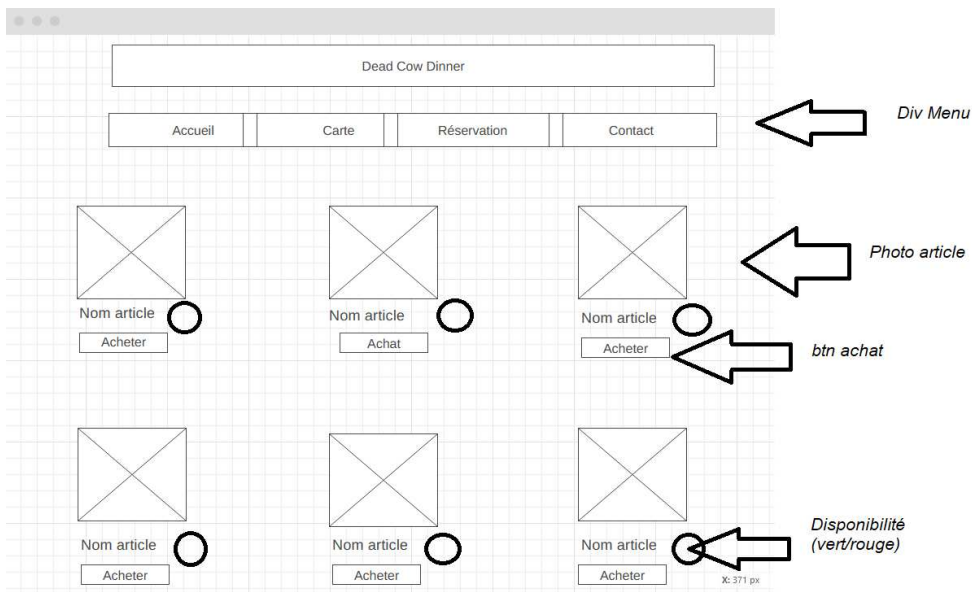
Dead Cow Dinner

Accueil | Carte | Réservation | Contact

Div Menu

Photo article

Nom article
Acheter

Nom article
Achat

Nom article
Acheter

btn achat

Nom article
Acheter

Nom article
Acheter

Nom article
Acheter

Disponibilité (vert/rouge)

X: 371 px